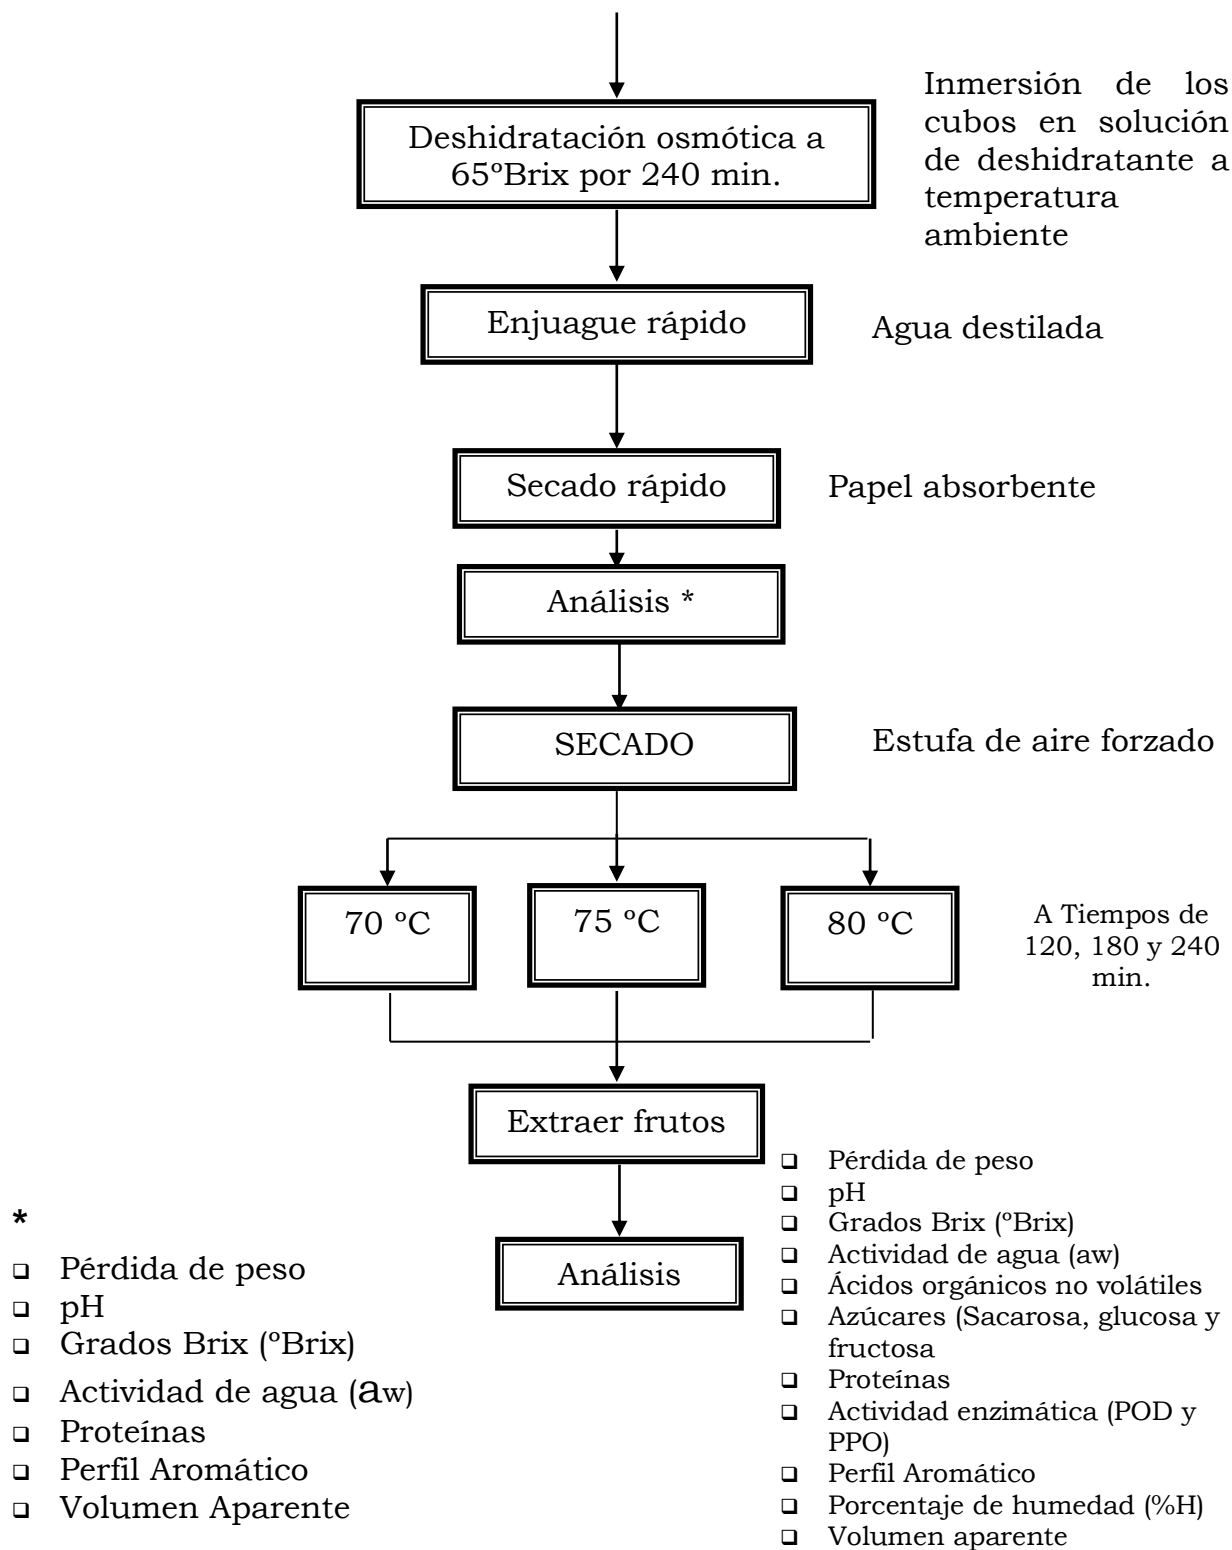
Deshidratación osmótica a 65ºBrix por 240 min.

Inmersión de los cubos en solución de deshidratante a temperatura ambiente

Enjuague rápido

Agua destilada

Secado rápido

Papel absorbente

Análisis *

SECADO

Estufa de aire forzado

70 ºC

75 ºC

80 ºC

A Tiempos de 120, 180 y 240 min.

Extraer frutos

Análisis

*
- Pérdida de peso
- pH
- Grados Brix (ºBrix)
- Actividad de agua (aw)
- Proteínas
- Perfil Aromático
- Volumen Aparente

- Pérdida de peso
- pH
- Grados Brix (ºBrix)
- Actividad de agua (aw)
- Ácidos orgánicos no volátiles
- Azúcares (Sacarosa, glucosa y fructosa
- Proteínas
- Actividad enzimática (POD y PPO)
- Perfil Aromático
- Porcentaje de humedad (%H)
- Volumen aparente